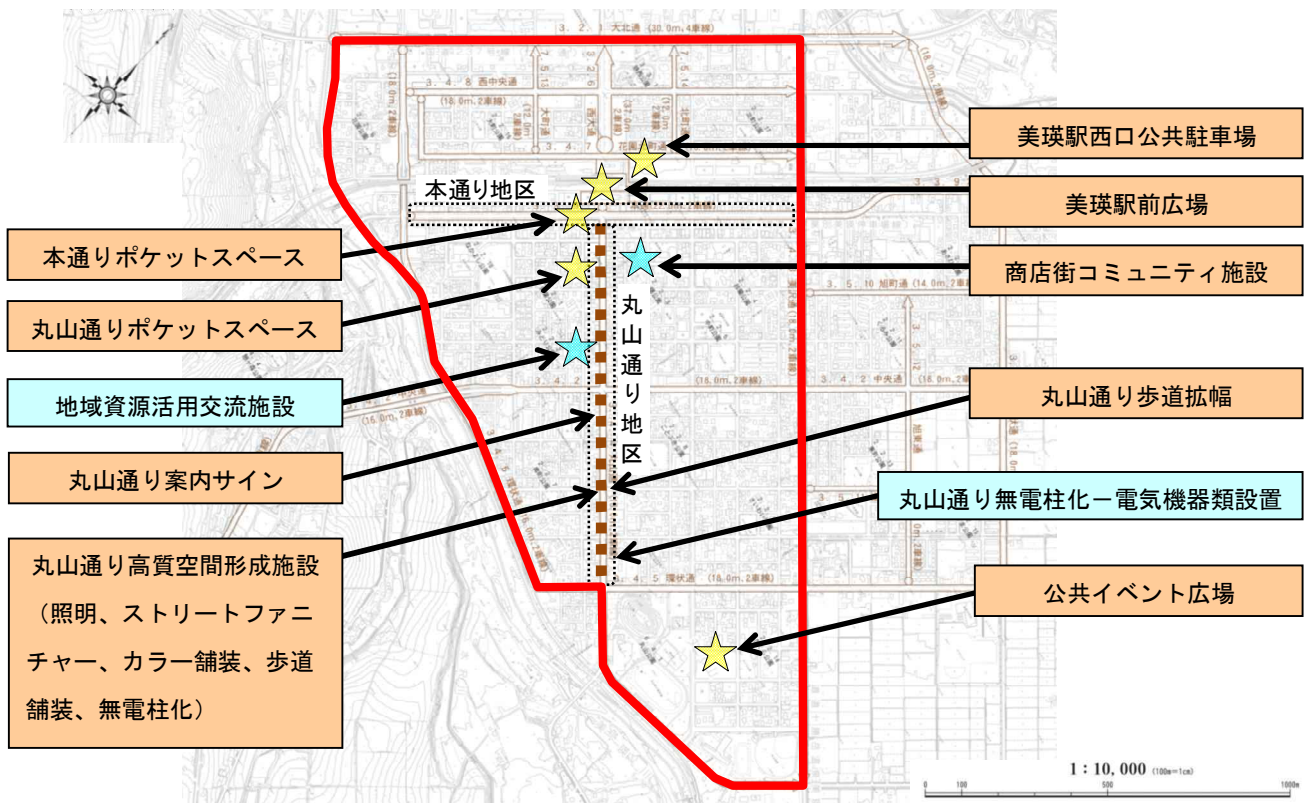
本通り地区

丸山通り地区

美瑛駅西口公共駐車場

美瑛駅前広場

本通りポケットスペース

商店街コミュニティ施設

丸山通りポケットスペース

地域資源活用交流施設

丸山通り歩道拡幅

丸山通り案内サイン

丸山通り無電柱化ー電気機器類設置

丸山通り高質空間形成施設（照明、ストリートファニチャー、カラー舗装、歩道舗装、無電柱化）

公共イベント広場

3. 2. 1 大北通 (30.0m, 4車線)

3. 4. 8 西中央通

3. 4. 7

3. 5. 10 旭町通 (14.0m, 2車線)

3. 4. 2 中央通 (16.0m, 2車線)

3. 4. 5 環状通 (16.0m, 2車線)

1：10，000

0 100 500 1000m